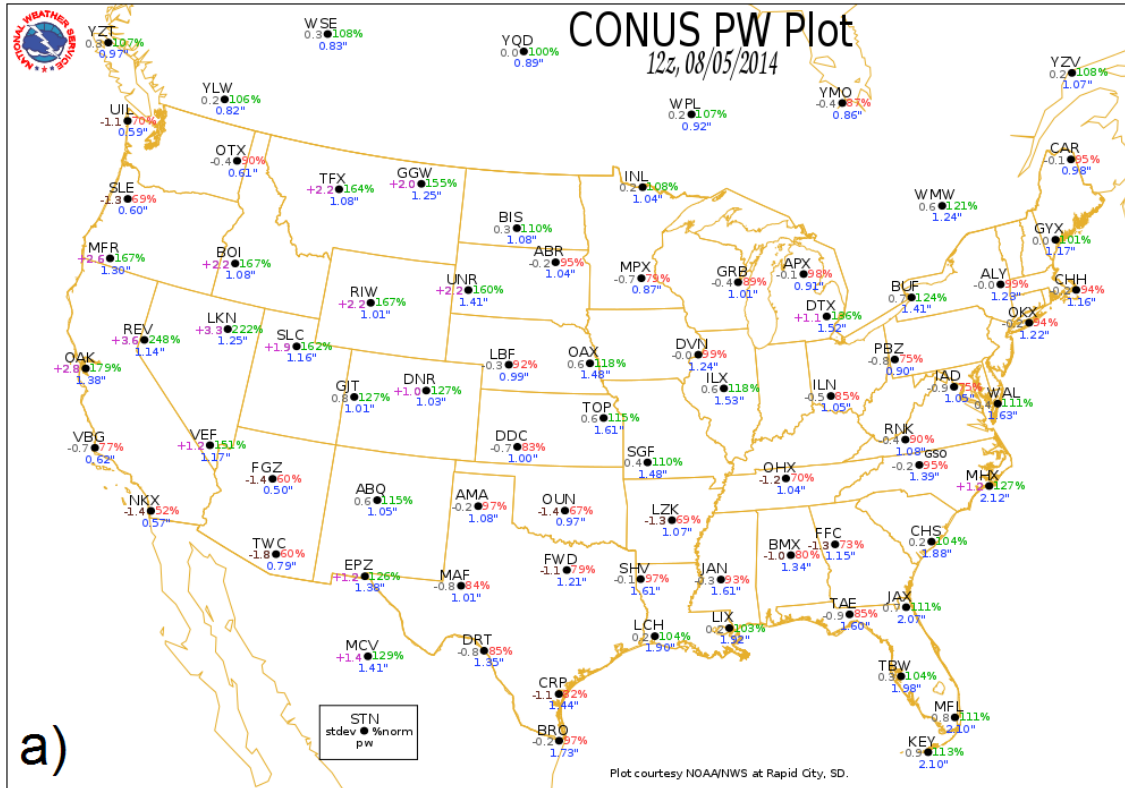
NATIONAL WEATHER SERVICE

CONUS PW Plot
12z, 08/05/2014

YZT 0.8 107% 0.97"
WSE 0.3 108% 0.83"
YQD 0.0 100% 0.89"
YZV 0.2 108% 1.07"
YLW 0.2 106% 0.82"
WPL 0.2 107% 0.92"
YMO -0.4 87% 0.86"
UIL -1.1 70% 0.59"
OTX -0.4 90% 0.61"
INL 0.2 108% 1.04"
CAR -0.1 95% 0.98"
TFX +2.2 164% 1.08"
GGW +2.0 155% 1.25"
SLE -1.3 69% 0.60"
WMW 0.6 121% 1.24"
BIS 0.3 110% 1.08"
GYX 0.0 101% 1.17"
MFR +2.6 167% 1.30"
BOI +2.2 167% 1.08"
ABR -0.2 95% 1.04"
MPX -0.7 79% 0.87"
GRB -0.4 89% 1.01"
APX -0.1 98% 0.91"
ALY -0.0 99% 1.23"
CHH -0.2 94% 1.16"
UNR +2.2 160% 1.41"
RIW +2.2 167% 1.01"
BUF 0.7 124% 1.41"
DTX +1.1 136% 1.52"
OKX -0.2 94% 1.22"
REV +3.6 248% 1.14"
LKN +3.3 222% 1.25"
SLC +1.9 162% 1.16"
OAK +2.8 179% 1.38"
LBF -0.3 92% 0.99"
OAX 0.6 118% 1.48"
DVN -0.0 99% 1.24"
PBZ -0.8 75% 0.90"
GJT 0.8 127% 1.01"
DNR +1.0 127% 1.03"
ILX 0.6 118% 1.53"
ILN -0.5 85% 1.05"
IAD -0.9 75% 1.05"
WAL 0.4 111% 1.63"
TOP 0.6 115% 1.61"
VBG -0.7 77% 0.62"
VEF +1.2 151% 1.17"
DDC -0.7 83% 1.00"
RNK -0.4 90% 1.08"
SGF 0.4 110% 1.48"
GSO -0.2 95% 1.39"
FGZ -1.4 60% 0.50"
OHX -1.2 70% 1.04"
MHX +1.2 127% 2.12"
ABQ 0.6 115% 1.05"
AMA -0.2 97% 1.08"
OUN -1.4 67% 0.97"
NKX -1.4 52% 0.57"
LZK -1.3 69% 1.07"
CHS 0.2 104% 1.88"
TWC -1.8 60% 0.79"
BMX -1.0 80% 1.34"
FFC -1.3 73% 1.15"
EPZ +1.2 126% 1.38"
MAF -0.8 84% 1.01"
FWD -1.1 79% 1.21"
SHV -0.1 97% 1.61"
JAN -0.3 93% 1.61"
JAX 0.7 111% 2.07"
TAE -0.9 85% 1.60"
LIX 0.2 103% 1.92"
LCH 0.2 104% 1.90"
MCV +1.4 129% 1.41"
DRT -0.8 85% 1.35"
TBW 0.3 104% 1.98"
CRP -1.1 82% 1.44"
MFL 0.8 111% 2.10"
BRO -0.2 97% 1.73"
KEY 0.9 113% 2.10"

STN
stdev ● %norm
pw

a)

Plot courtesy NOAA/NWS at Rapid City, SD.